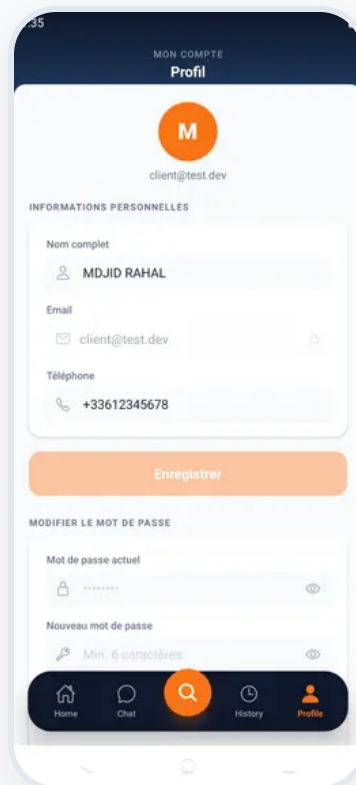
:35

MON COMPTE
Profil

M

client@test.dev

INFORMATIONS PERSONNELLES

Nom complet
MDJID RAHAL

Email
client@test.dev

Téléphone
+33612345678

Enregistrer

MODIFIER LE MOT DE PASSE

Mot de passe actuel
••••••••

Nouveau mot de passe
Min. 6 caractères

Home
Chat
History
Profile